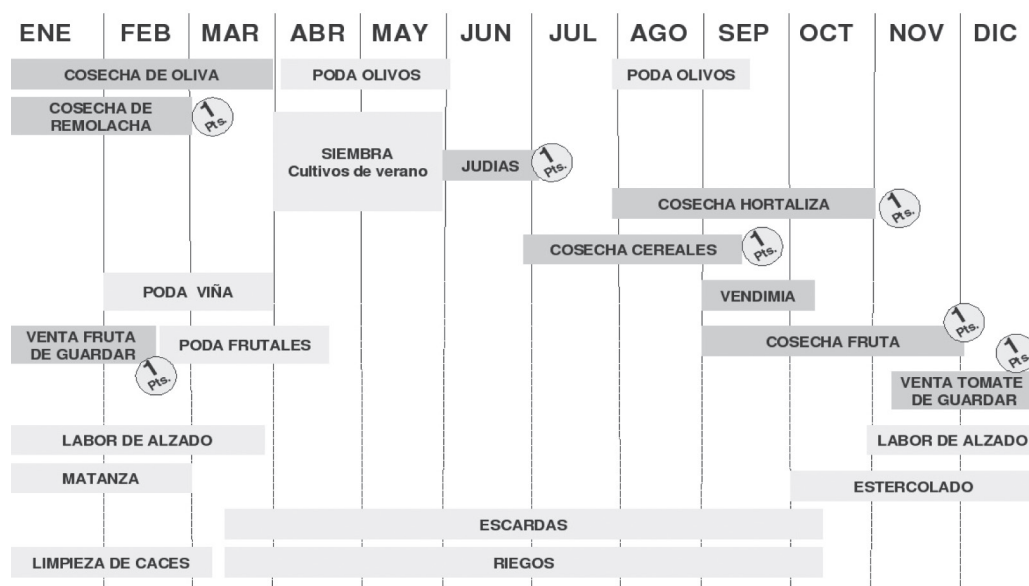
ENE FEB MAR ABR MAY JUN JUL AGO SEP OCT NOV DIC

COSECHA DE OLIVA

PODA OLIVOS

PODA OLIVOS

COSECHA DE REMOLACHA 1 Pts.

SIEMBRA Cultivos de verano

JUDIAS 1 Pts.

COSECHA HORTALIZA 1 Pts.

COSECHA CEREALES 1 Pts.

PODA VIÑA

VENDIMIA

VENTA FRUTA DE GUARDAR 1 Pts.

PODA FRUTALES

COSECHA FRUTA 1 Pts.

1 Pts.

VENTA TOMATE DE GUARDAR

LABOR DE ALZADO

LABOR DE ALZADO

MATANZA

ESTERCOLADO

ESCARDAS

LIMPIEZA DE CACES

RIEGOS